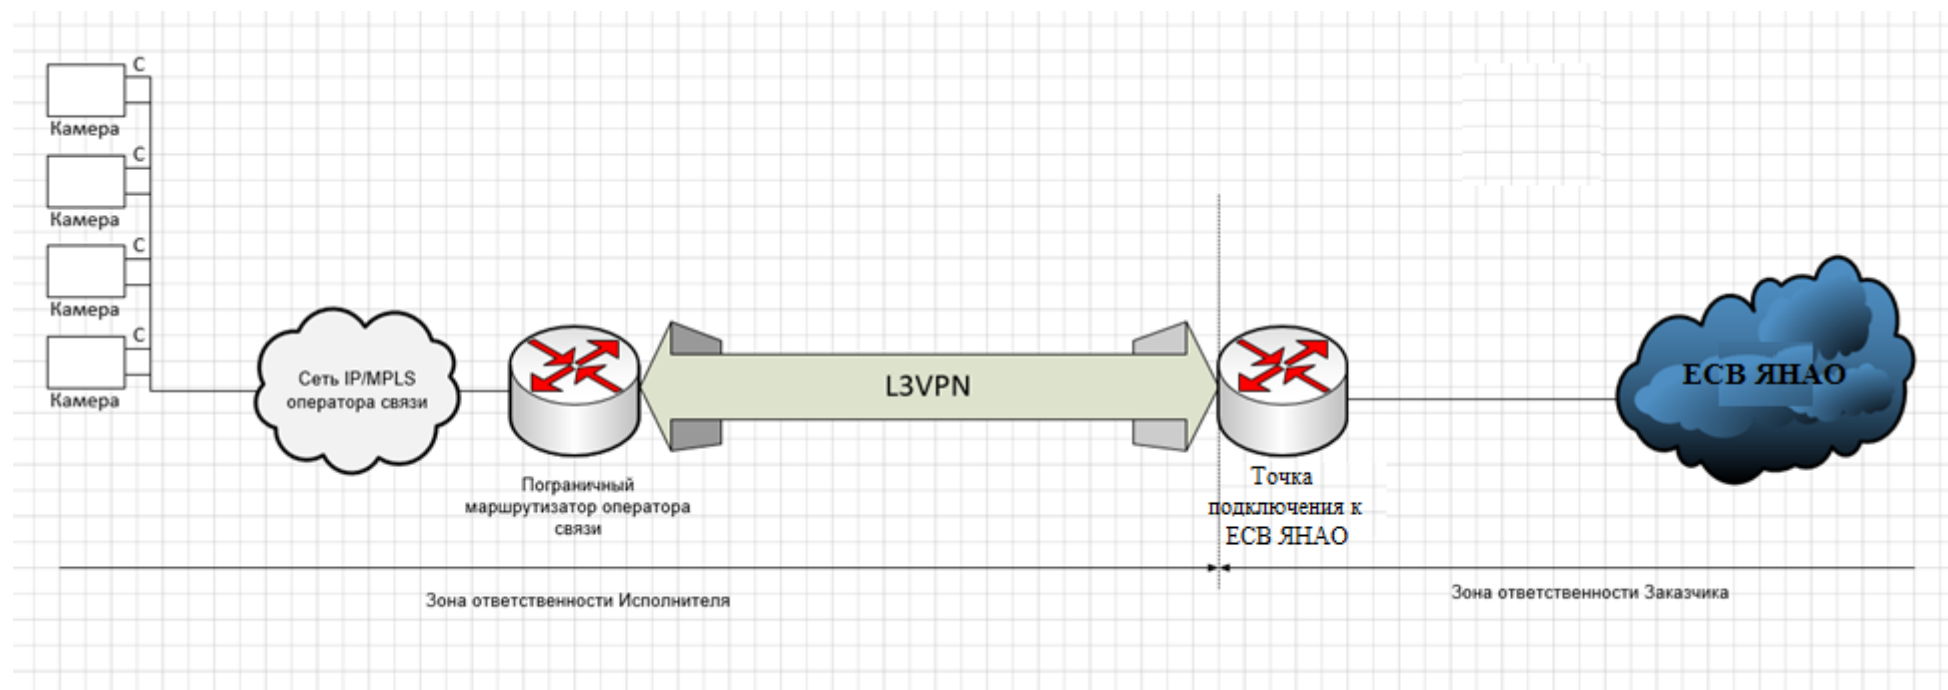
C
Камера
C
Камера
C
Камера
C
Камера

Сеть IP/MPLS оператора связи

Пограничный маршрутизатор оператора связи

L3VPN

Точка подключения к ЕСВ ЯНАО

ЕСВ ЯНАО

Зона ответственности Исполнителя

Зона ответственности Заказчика